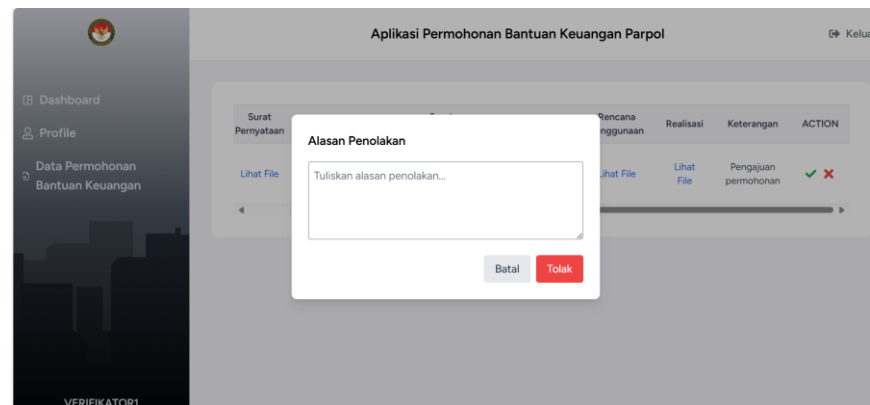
Aplikasi Permohonan Bantuan Keuangan Parpol

Kelua

Dashboard

Profile

Data Permohonan Bantuan Keuangan

VERIFIKATOR1

| Surat Pernyataan | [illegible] | Rencana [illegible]nggunaan | Realisasi | Keterangan | ACTION |
|---|---|---|---|---|---|
| Lihat File | | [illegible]ihat File | Lihat File | Pengajuan permohonan | ✓ ✗ |

Alasan Penolakan

Tuliskan alasan penolakan...

Batal

Tolak